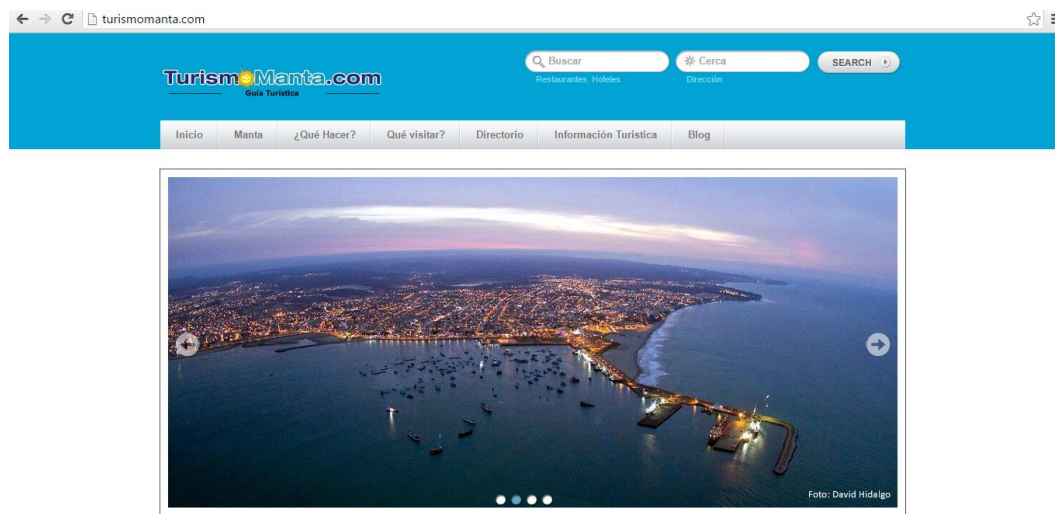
turismomanta.com

TurismoManta.com
Guía Turística

Buscar
Restaurantes, Hoteles

Cerca
Dirección

SEARCH

Inicio | Manta | ¿Qué Hacer? | Qué visitar? | Directorio | Información Turistica | Blog

Foto: David Hidalgo